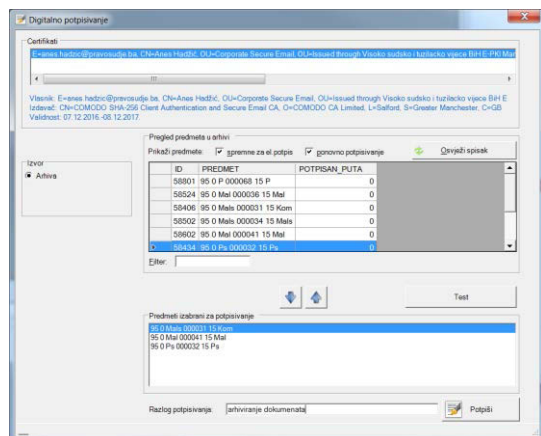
Digitalno potpisivanje

Certifikati

E=anes.hadzic@pravosudje.ba, CN=Anes Hadžić, OU=Corporate Secure Email, OU=Issued through Visoko sudsko i tuzilacko vijece BiH E-PKI Mar

Vlasnik: E=anes.hadzic@pravosudje.ba, CN=Anes Hadžić, OU=Corporate Secure Email, OU=Issued through Visoko sudsko i tuzilacko vijece BiH E
Izdavač: CN=COMODO SHA-256 Client Authentication and Secure Email CA, O=COMODO CA Limited, L=Salford, S=Greater Manchester, C=GB
Validnost: 07.12.2016.-08.12.2017.

Izvor
Arhiva

Pregled predmeta u arhivi
Prikaži predmete: spremne za el.potpis ponovno potpisivanje
Osvježi spisak

| ID | PREDMET | POTPISAN_PUTA |
|---|---|---|
| 58801 | 95 0 P 000068 15 P | 0 |
| 58524 | 95 0 Mal 000036 15 Mal | 0 |
| 58406 | 95 0 Mals 000031 15 Kom | 0 |
| 58502 | 95 0 Mals 000034 15 Mals | 0 |
| 58602 | 95 0 Mal 000041 15 Mal | 0 |
| 58434 | 95 0 Ps 000032 15 Ps | 0 |

Filter:

Test

Predmeti izabrani za potpisivanje
95 0 Mals 000031 15 Kom
95 0 Mal 000041 15 Mal
95 0 Ps 000032 15 Ps

Razlog potpisivanja: arhiviranje dokumenata
Potpiši